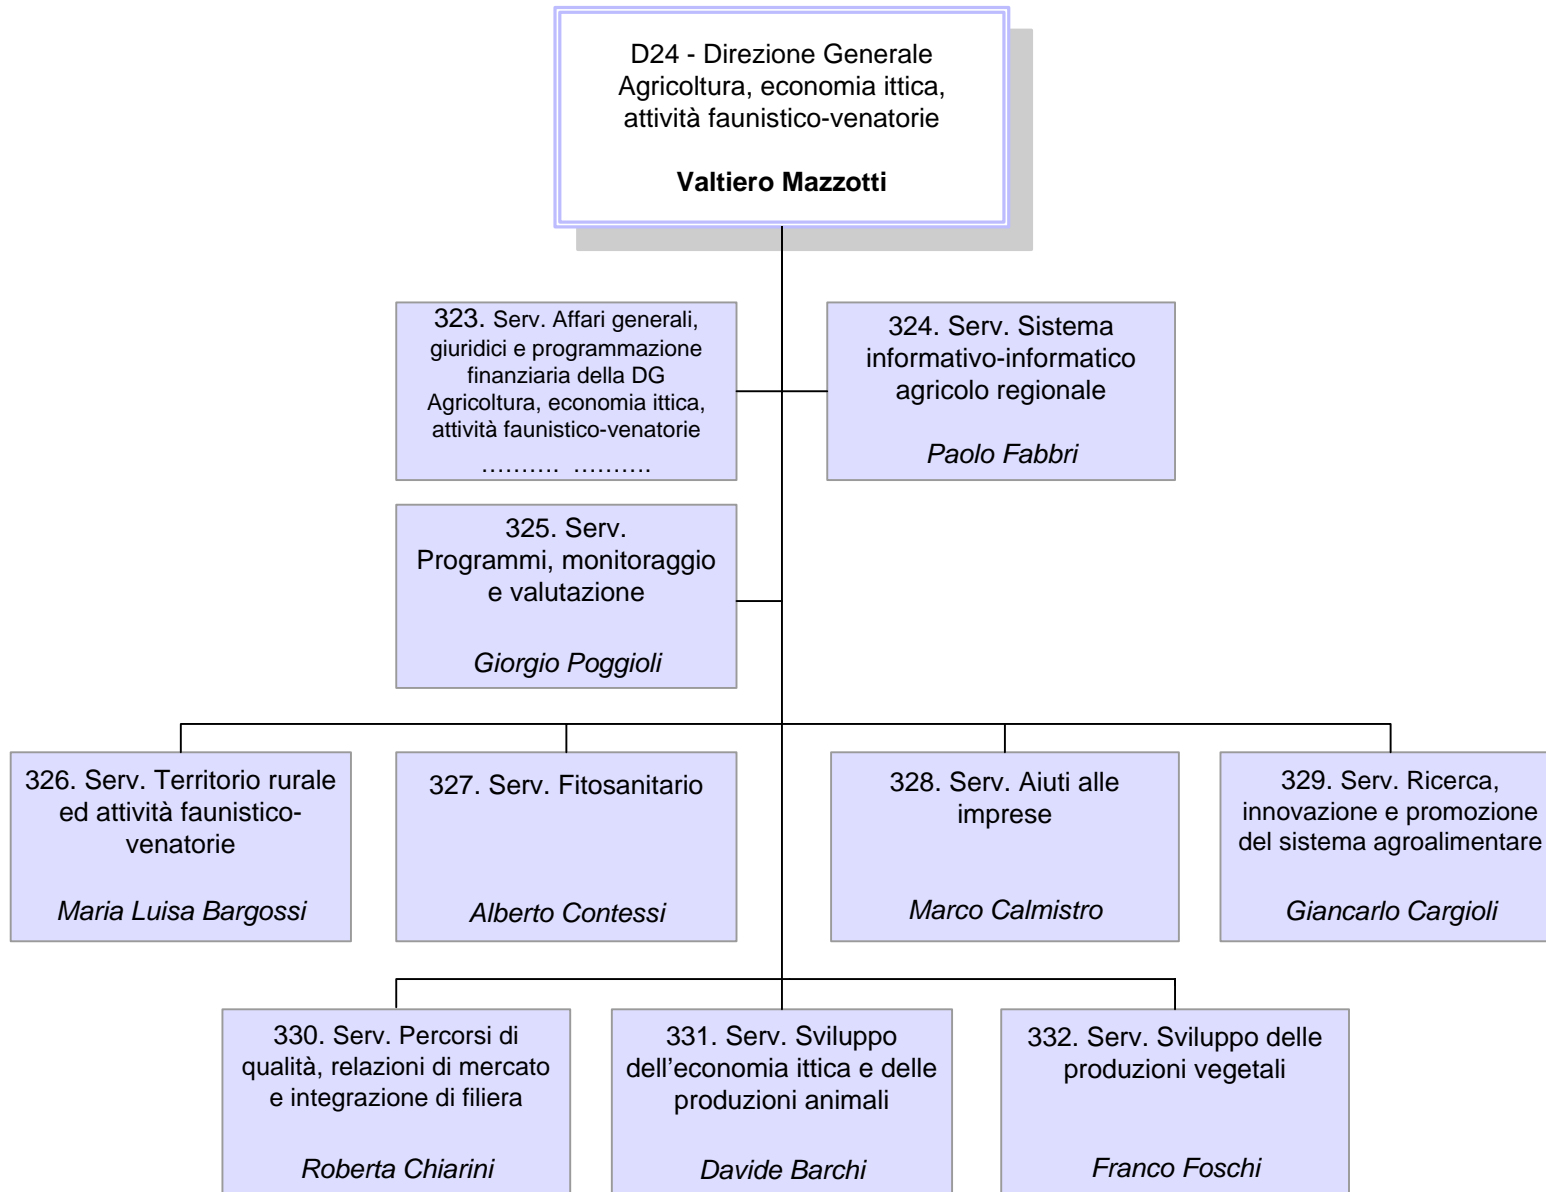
D24 - Direzione Generale Agricoltura, economia ittica, attività faunistico-venatorie

**Valtiero Mazzotti**

323. Serv. Affari generali, giuridici e programmazione finanziaria della DG Agricoltura, economia ittica, attività faunistico-venatorie

………. ……….

324. Serv. Sistema informativo-informatico agricolo regionale

*Paolo Fabbri*

325. Serv. Programmi, monitoraggio e valutazione

*Giorgio Poggioli*

326. Serv. Territorio rurale ed attività faunistico-venatorie

*Maria Luisa Bargossi*

327. Serv. Fitosanitario

*Alberto Contessi*

328. Serv. Aiuti alle imprese

*Marco Calmistro*

329. Serv. Ricerca, innovazione e promozione del sistema agroalimentare

*Giancarlo Cargioli*

330. Serv. Percorsi di qualità, relazioni di mercato e integrazione di filiera

*Roberta Chiarini*

331. Serv. Sviluppo dell’economia ittica e delle produzioni animali

*Davide Barchi*

332. Serv. Sviluppo delle produzioni vegetali

*Franco Foschi*